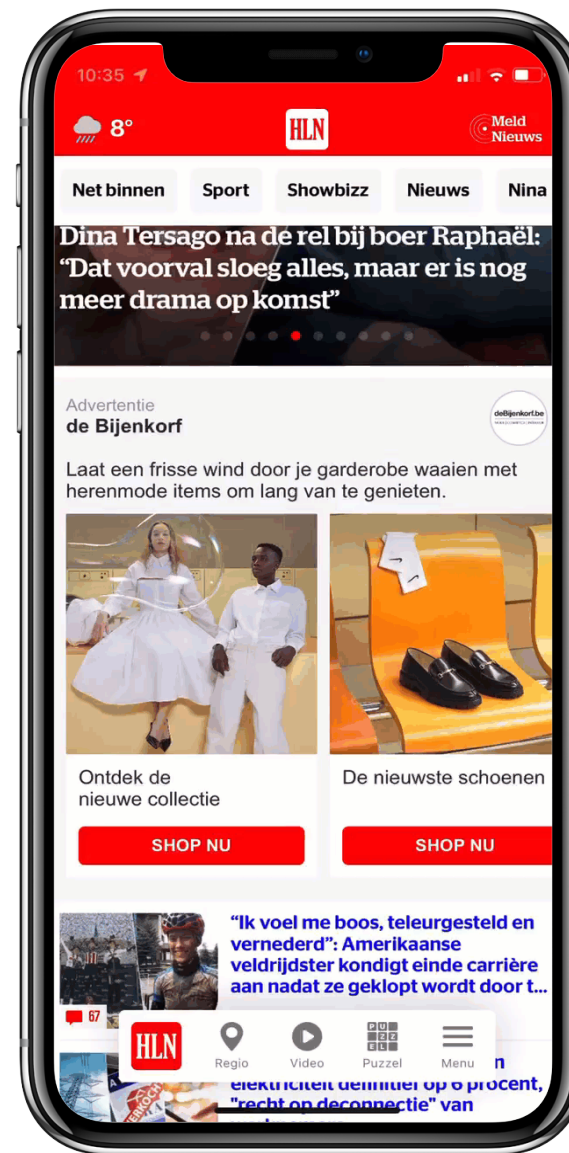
10:35

8°

HLN

Meld Nieuws

Net binnen | Sport | Showbizz | Nieuws | Nina

Dina Tersago na de rel bij boer Raphaël: “Dat voorval sloeg alles, maar er is nog meer drama op komst”

Advertentie
de Bijenkorf

deBijenkorf.be

Laat een frisse wind door je garderobe waaien met herenmode items om lang van te genieten.

Ontdek de nieuwe collectie

SHOP NU

De nieuwste schoenen

SHOP NU

“Ik voel me boos, teleurgesteld en vernederd”: Amerikaanse veldrijdster kondigt einde carrière aan nadat ze geklopt wordt door t...

67

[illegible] elektriciteit definitief op 6 procent, "recht op deconnectie" van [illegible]

HLN | Regio | Video | Puzzel | Menu

PUZZEL